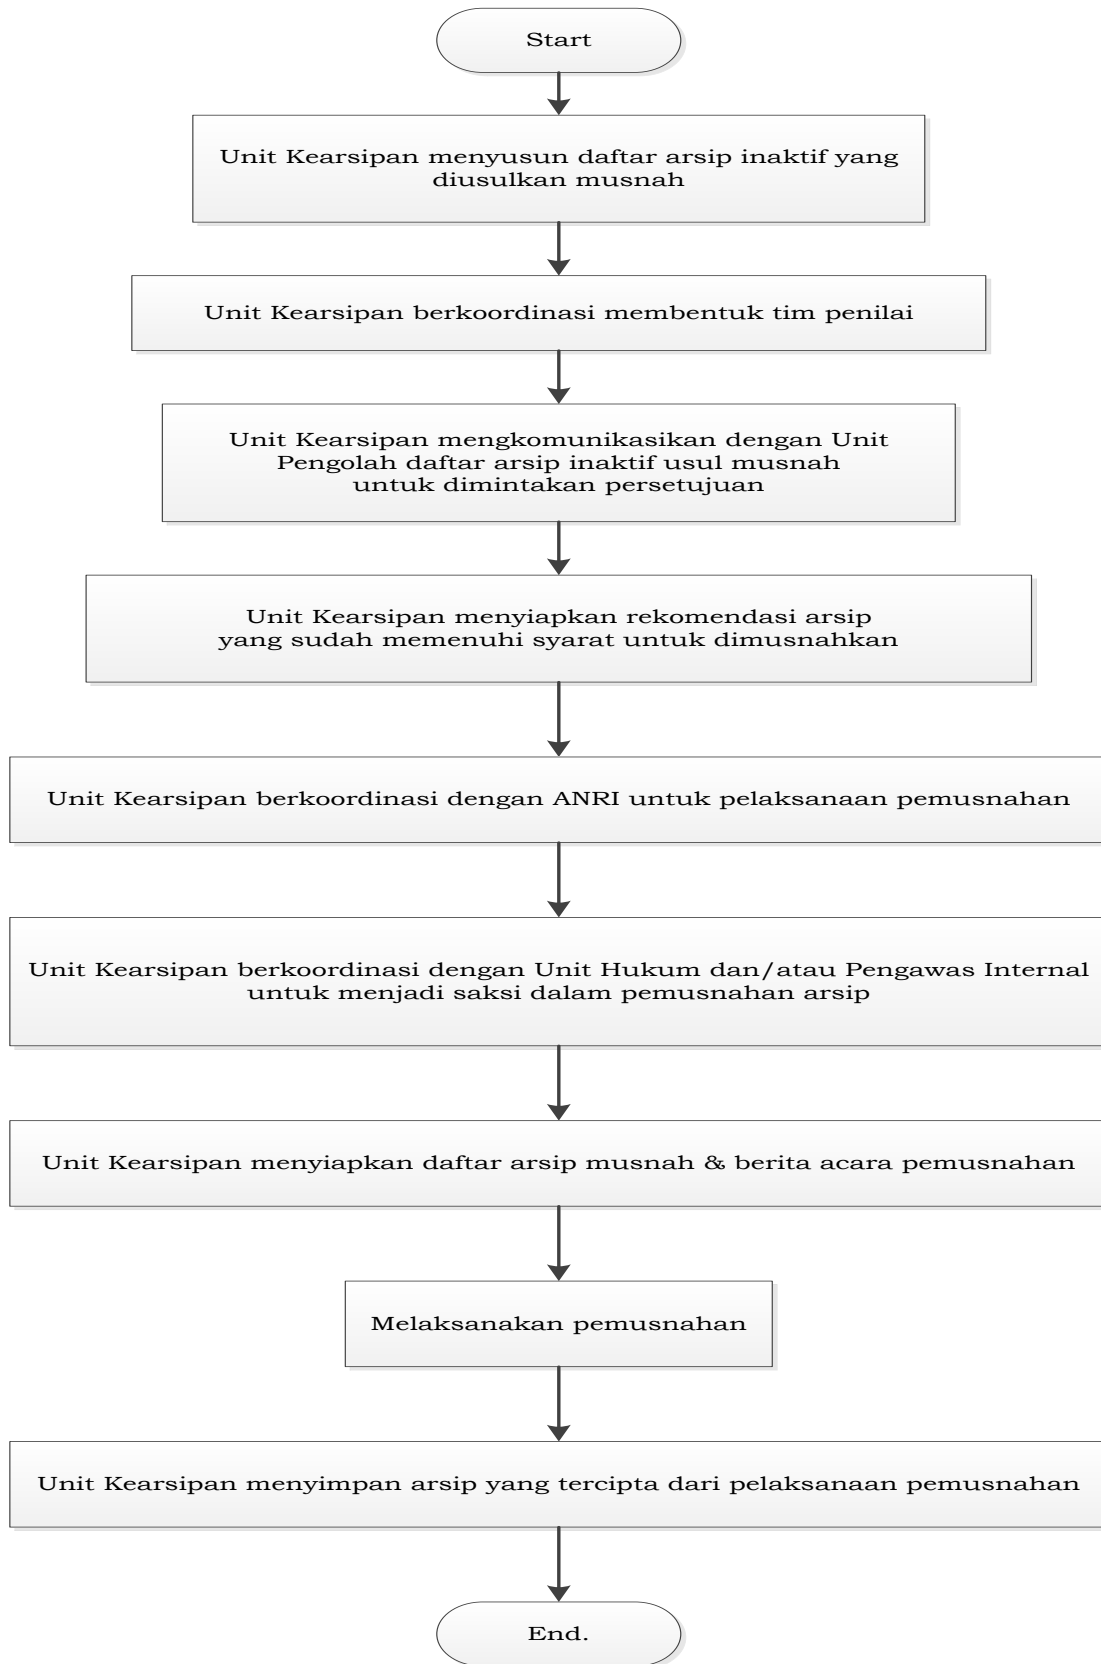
Start

Unit Kearsipan menyusun daftar arsip inaktif yang diusulkan musnah

Unit Kearsipan berkoordinasi membentuk tim penilai

Unit Kearsipan mengkomunikasikan dengan Unit Pengolah daftar arsip inaktif usul musnah untuk dimintakan persetujuan

Unit Kearsipan menyiapkan rekomendasi arsip yang sudah memenuhi syarat untuk dimusnahkan

Unit Kearsipan berkoordinasi dengan ANRI untuk pelaksanaan pemusnahan

Unit Kearsipan berkoordinasi dengan Unit Hukum dan/atau Pengawas Internal untuk menjadi saksi dalam pemusnahan arsip

Unit Kearsipan menyiapkan daftar arsip musnah & berita acara pemusnahan

Melaksanakan pemusnahan

Unit Kearsipan menyimpan arsip yang tercipta dari pelaksanaan pemusnahan

End.